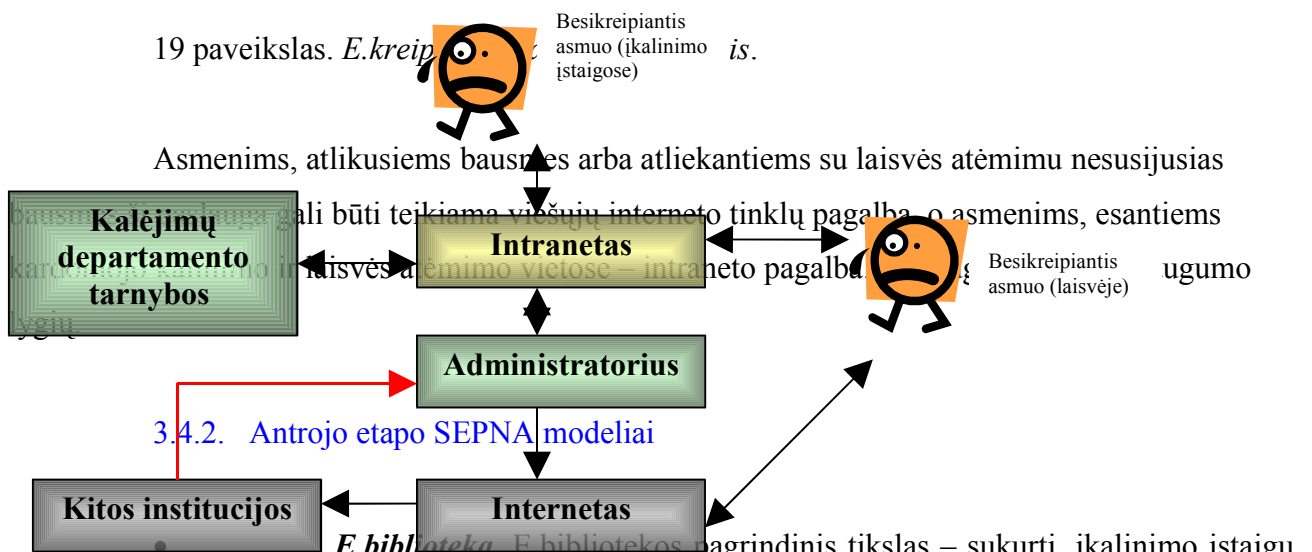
19 paveikslas. *E.kreip*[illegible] *is*.

Besikreipiantis asmuo (įkalinimo įstaigose)

Asmenims, atlikusiems bausmes arba atliekantiems su laisvės atėmimu nesusijusias bausmes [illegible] gali būti teikiama viešųjų interneto tinklų pagalba, o asmenims, esantiems kardomojo kalinimo ir laisvės atėmimo vietose – intraneto pagalba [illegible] ugumo lygiu.

Kalėjimų departamento tarnybos

Intranetas

Besikreipiantis asmuo (laisvėje)

Administratorius

3.4.2. Antrojo etapo SEPNA modeliai

Kitos institucijos

Internetas

*E.biblioteka.* E.bibliotekos pagrindinis tikslas – sukurti įkalinimo įstaigu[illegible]